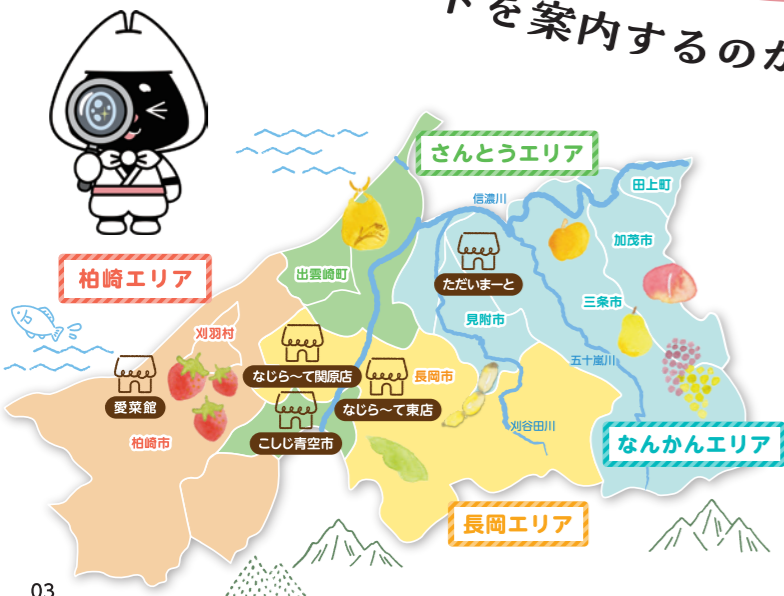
トを案内するのが

さんとうエリア

田上町

信濃川

加茂市

ただいまーと

出雲崎町

三条市

見附市

柏崎エリア

刈羽村

五十嵐川

長岡市

なじら〜て関原店

なじら〜て東店

愛菜館

柏崎市

こしじ青空市

刈谷田川

なんかんエリア

長岡エリア

03